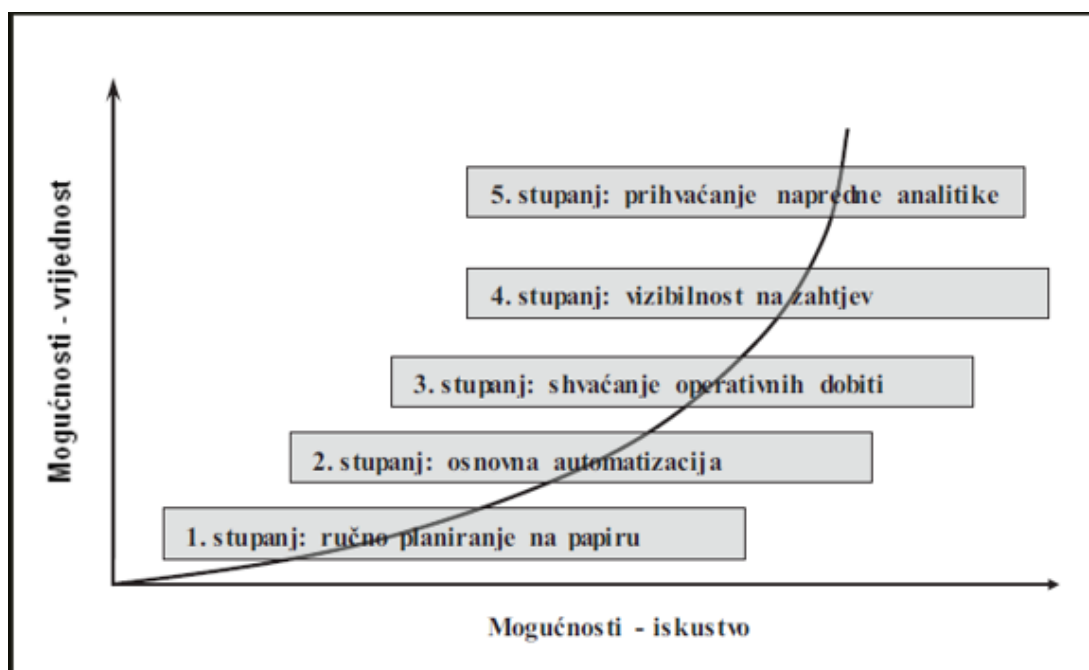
Mogućnosti - vrijednost

5. stupanj: prihvaćanje napredne analitike

4. stupanj: vizibilnost na zahtjev

3. stupanj: shvaćanje operativnih dobiti

2. stupanj: osnovna automatizacija

1. stupanj: ručno planiranje na papiru

Mogućnosti - iskustvo